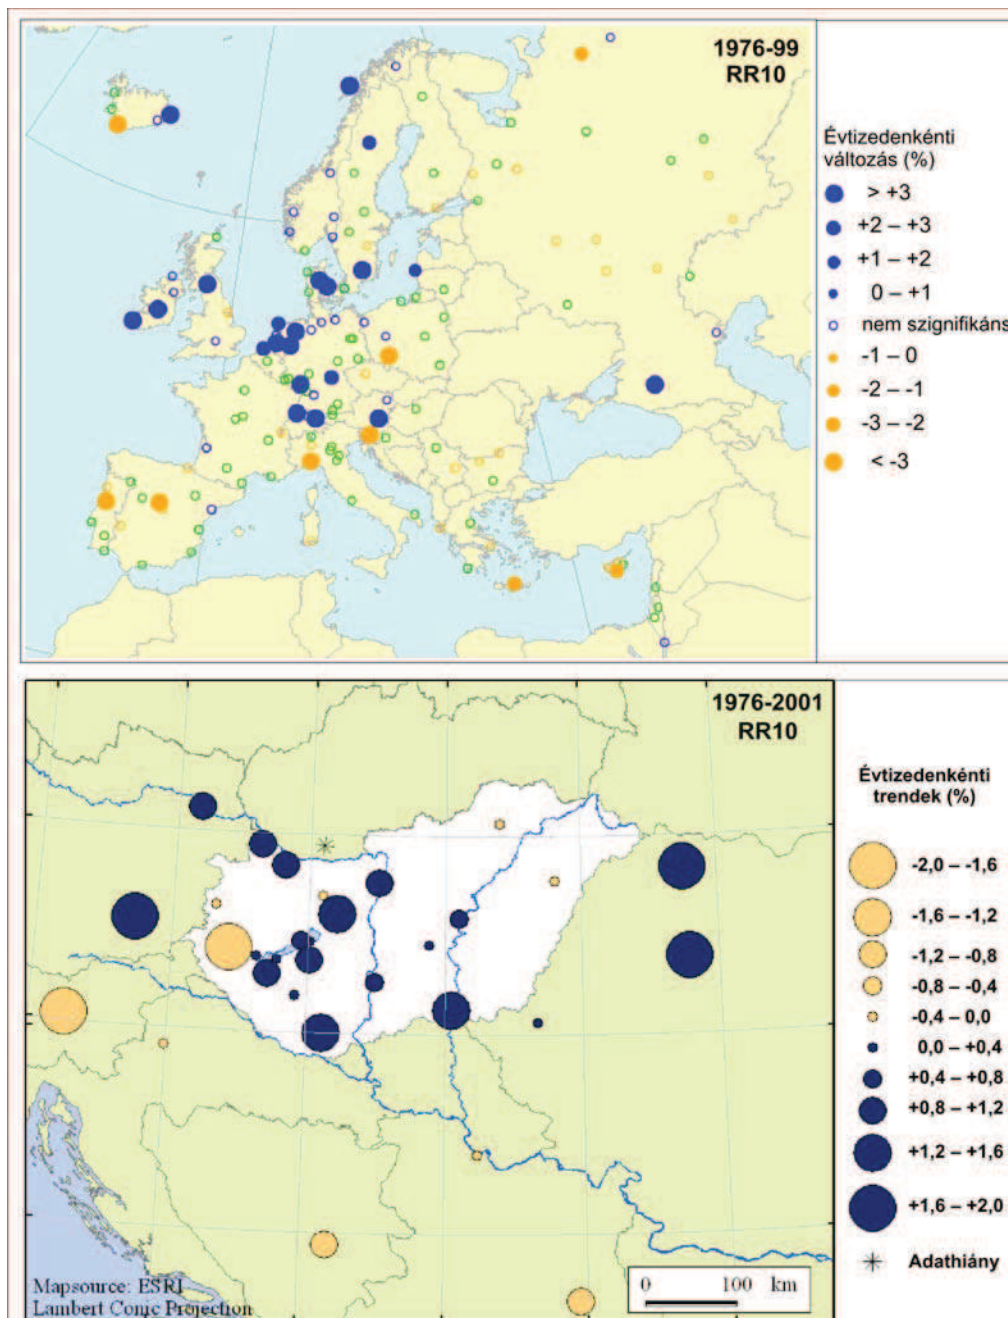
1976-99
RR10

Évtizedenkénti változás (%)
> +3
+2 – +3
+1 – +2
0 – +1
nem szignifikáns
-1 – 0
-2 – -1
-3 – -2
< -3

1976-2001
RR10

Évtizedenkénti trendek (%)
-2,0 – -1,6
-1,6 – -1,2
-1,2 – -0,8
-0,8 – -0,4
-0,4 – 0,0
0,0 – +0,4
+0,4 – +0,8
+0,8 – +1,2
+1,2 – +1,6
+1,6 – +2,0
Adathiány

0 100 km

Mapsource: ESRI
Lambert Conic Projection